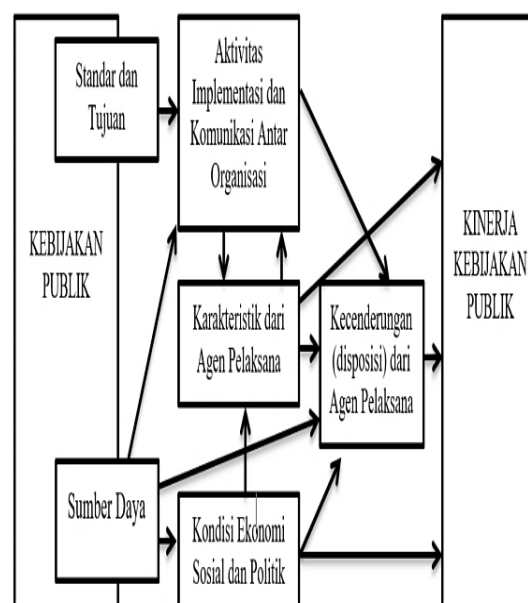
Standar dan Tujuan

Aktivitas Implementasi dan Komunikasi Antar Organisasi

KEBIJAKAN PUBLIK

KINERJA KEBIJAKAN PUBLIK

Karakteristik dari Agen Pelaksana

Kecenderungan (disposisi) dari Agen Pelaksana

Sumber Daya

Kondisi Ekonomi Sosial dan Politik